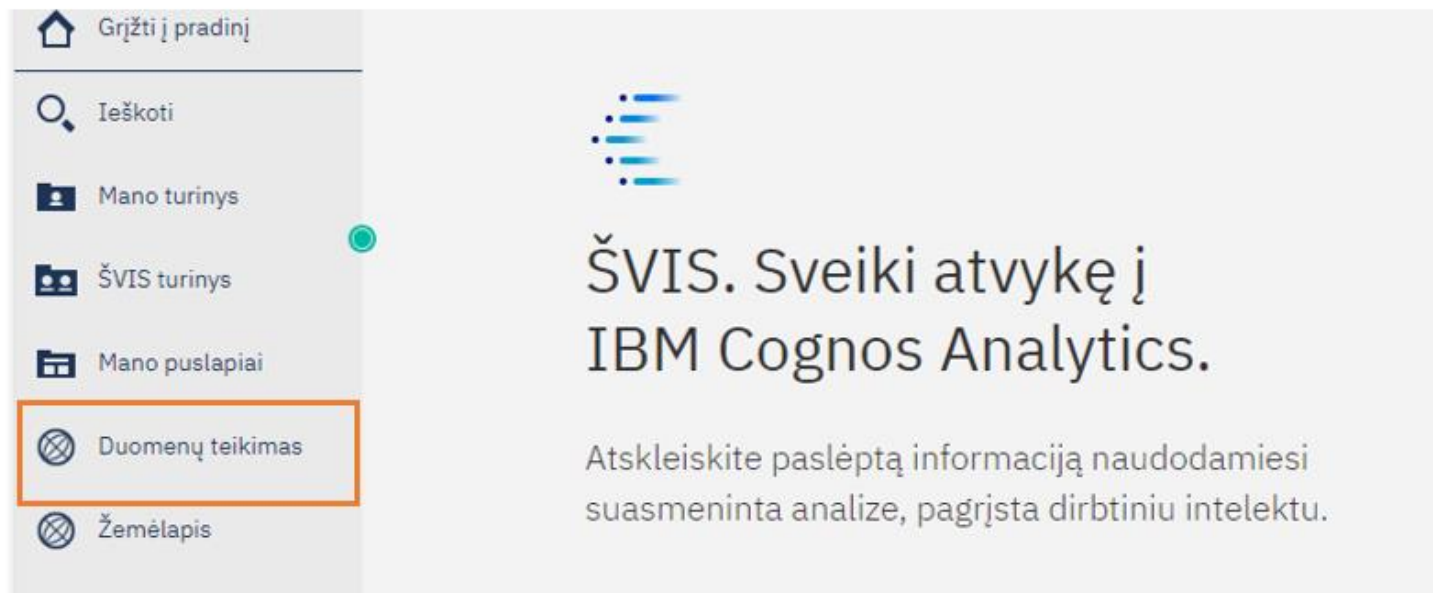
Grįžti į pradinį

Ieškoti

Mano turinys

ŠVIS turinys

Mano puslapiai

Duomenų teikimas

Žemėlapis

ŠVIS. Sveiki atvykę į IBM Cognos Analytics.

Atskleiskite paslėptą informaciją naudodamiesi suasmeninta analize, pagrįsta dirbtiniu intelektu.